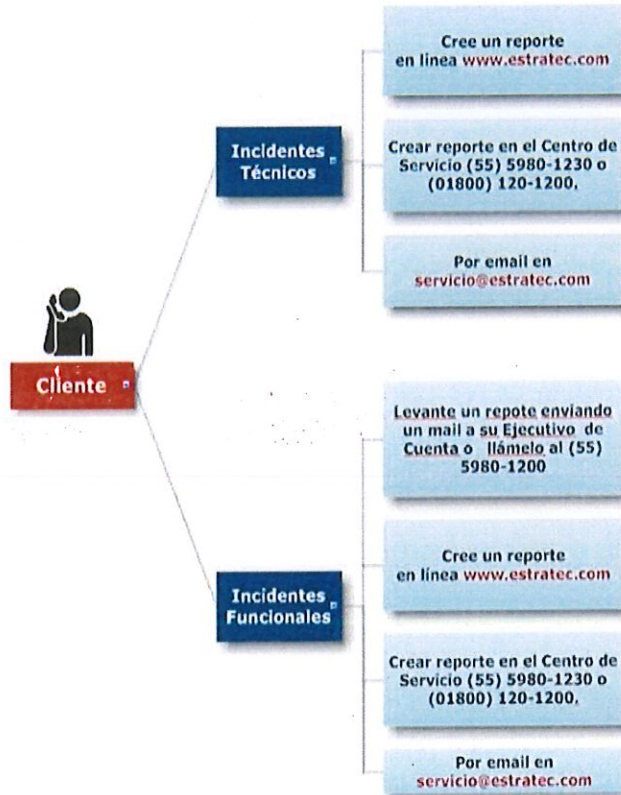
Cliente

Incidentes Técnicos

Cree un reporte en línea www.estratec.com

Crear reporte en el Centro de Servicio (55) 5980-1230 o (01800) 120-1200.

Por email en servicio@estratec.com

Incidentes Funcionales

Levante un repote enviando un mail a su Ejecutivo de Cuenta o llámelo al (55) 5980-1200

Cree un reporte en línea www.estratec.com

Crear reporte en el Centro de Servicio (55) 5980-1230 o (01800) 120-1200.

Por email en servicio@estratec.com